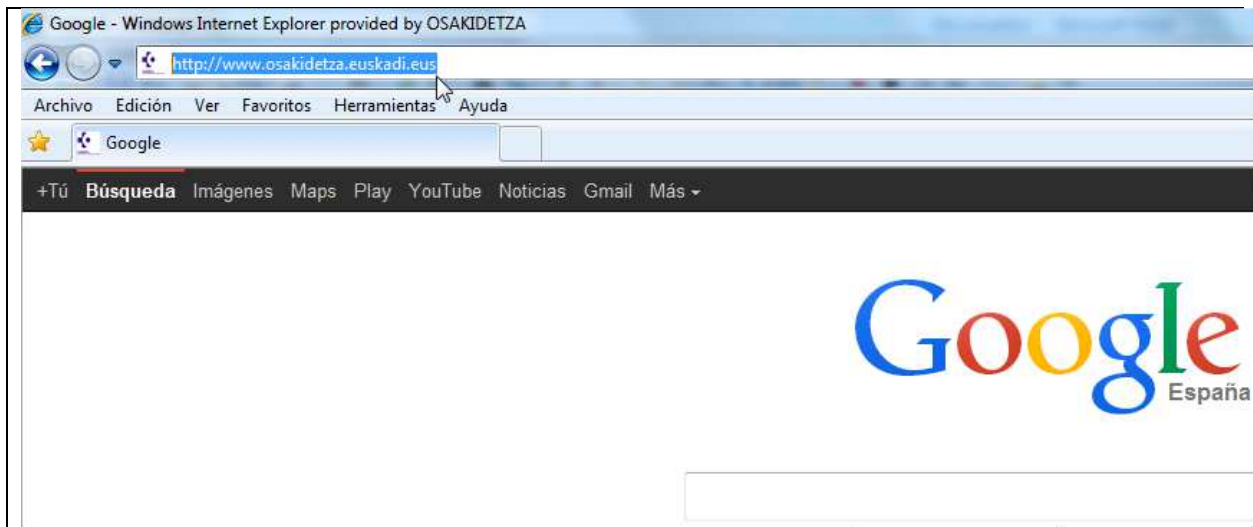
Google - Windows Internet Explorer provided by OSAKIDETZA

http://www.osakidetza.euskadi.eus

Archivo Edición Ver Favoritos Herramientas Ayuda

Google

+Tú Búsqueda Imágenes Maps Play YouTube Noticias Gmail Más

Google
España